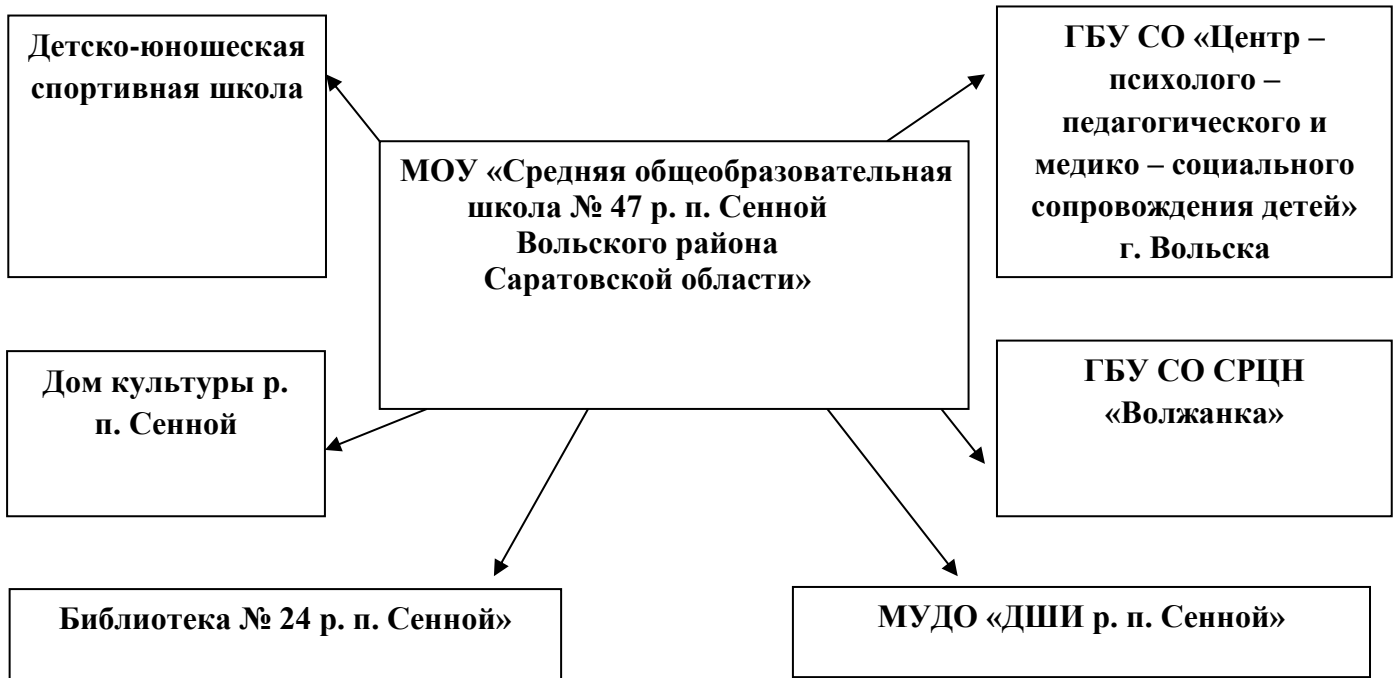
Детско-юношеская спортивная школа

ГБУ СО «Центр – психолого – педагогического и медико – социального сопровождения детей» г. Вольска

МОУ «Средняя общеобразовательная школа № 47 р. п. Сенной Вольского района Саратовской области»

Дом культуры р. п. Сенной

ГБУ СО СРЦН «Волжанка»

Библиотека № 24 р. п. Сенной»

МУДО «ДШИ р. п. Сенной»